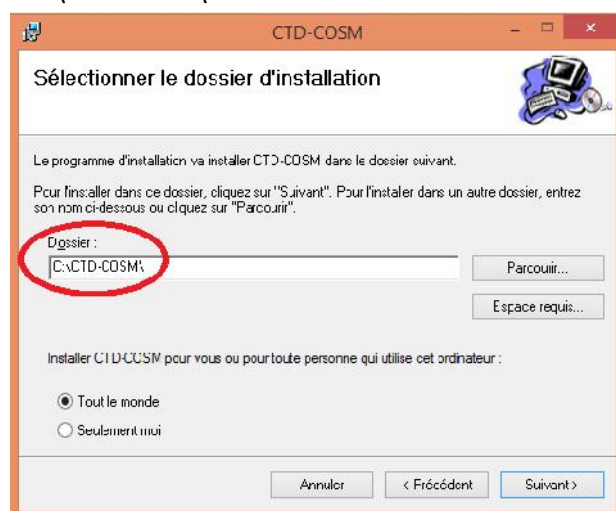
CTD-COSM

Sélectionner le dossier d'installation

Le programme d'installation va installer CTD-COSM dans le dossier suivant.

Pour l'installer dans ce dossier, cliquez sur "Suivant". Pour l'installer dans un autre dossier, entrez son nom ci-dessous ou cliquez sur "Parcourir".

Dossier :

C:\CTD-COSM\

Parcourir...

Espace requis...

Installer CTD-COSM pour vous ou pour toute personne qui utilise cet ordinateur :

Tout le monde

Seulement moi

Annuler

< Précédent

Suivant >